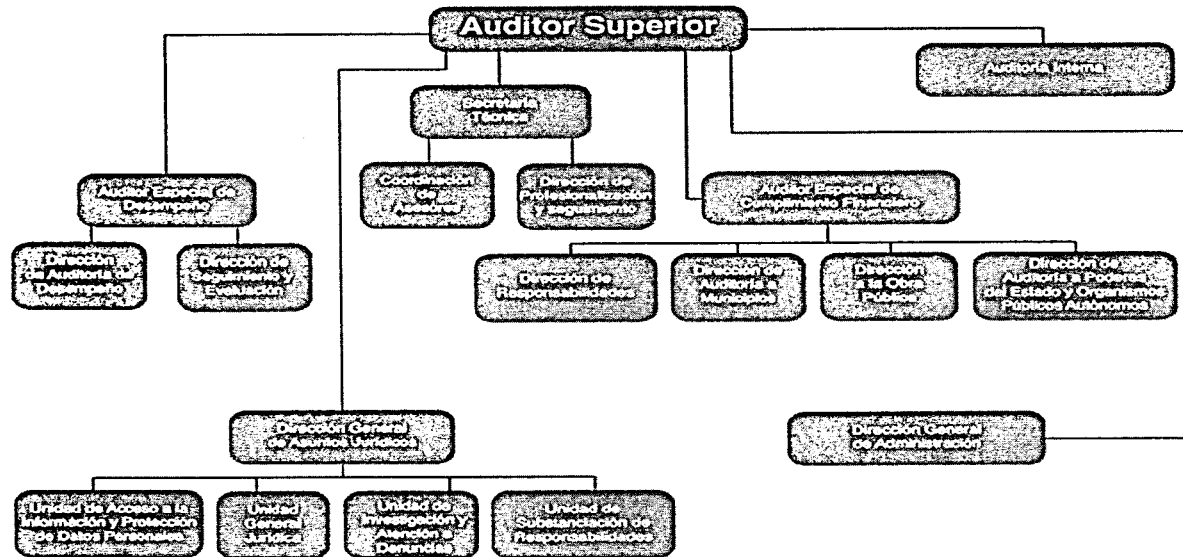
Auditor Superior

Auditoría Interna

Secretaría Técnica

Coordinación de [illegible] Asesores

Dirección de Profesionalización y Seguimiento

Auditor Especial de Desempeño

Dirección de Auditoría de Desempeño

Dirección de Seguimiento y Evaluación

Auditor Especial de Cumplimiento Financiero

Dirección de Responsabilidades

Dirección de Auditoría a Municipios

Dirección a la Obra Pública

Dirección de Auditoría a Poderes del Estado y Organismos Públicos Autónomos

Dirección General de Asuntos Jurídicos

Dirección General de Administración

Unidad de Acceso a la Información y Protección de Datos Personales

Unidad General Jurídica

Unidad de Investigación y Atención a Denuncias

Unidad de Substanciación de Responsabilidades